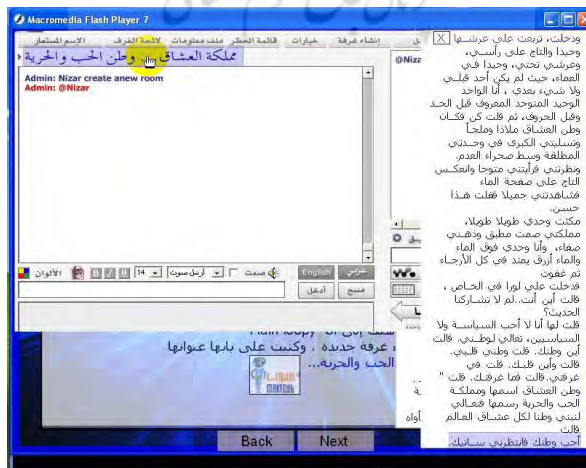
Macromedia Flash Player 7

الاسم المستعار | لائحة الغرف | ملف معلومات | قائمة الحظر | خيارات | إنشاء غرفة

مملكة العشاق وطن الحب والحرية

Admin: Nizar create anew room
Admin: @Nizar

@Nizar

الألوان | B | I | U | 14 | أرسل صوت | صمت | English | عربي

أدخل | مسح

وطن الحب والحريه...

Back | Next

X ودخلت، تربعت على عرشـها وحيدا والتاج على رأسـي، وعرشـي تحتي، وحيدا في السماء، حيث لم يكن أحد قبلي ولا شيء بعدي ، أنا الواحد الوحيد المتوحد المعروف قبل الحد وقبل الحروف، ثم قلت كن فكـان وطن العشاق ملاذا وملجأ وتسليتي الكبرى في وحـدتي المطلقة وسط صحراء العدم. ونظرتني فرأيتني متوجا وانعكس التاج على صفحة الماء فشاهدتني جميلا فقلت هذا حسن.

مكثت وحدي طويلا طويلا، مملكتي صمت مطبق وذهـني صفاء، وأنا وحدي فوق الماء والماء أزرق يمتد في كل الأرجـاء ثم غفوت

فدخلت علي لورا في الخـاص ، قالت أين أنت..لم لا تشاركنا الحديث؟

قلت لها أنا لا أحب السياسـة ولا السياسيين، تعالي لوطـني. قالت أين وطنك. قلت وطني قلـبي. قالت وأين قلبك. قلت في غرفتي، قالت هما غرفتك. قلت " وطن العشاق اسمها ومملكـة الحب والحرية رسمها فتعالي لنبني وطنا لكل عشاق العالم قالت

أحب وطنك فانتظرني سـاتيك.